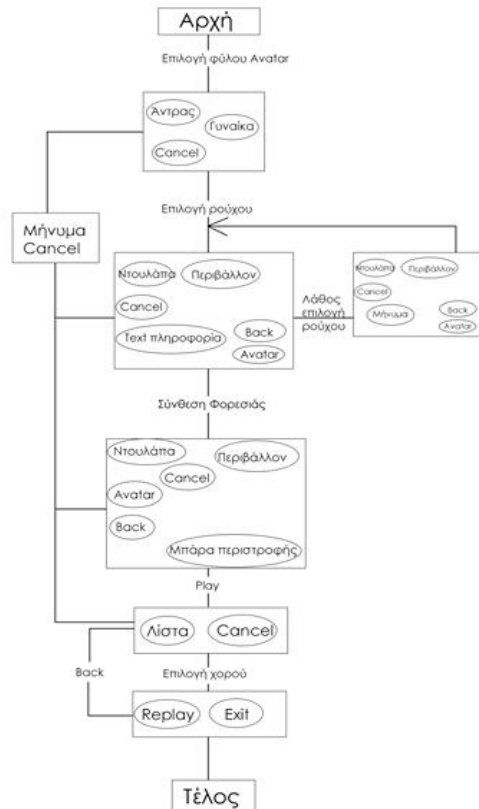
Αρχή

Επιλογή φύλου Avatar

Άντρας
Γυναίκα
Cancel

Μήνυμα Cancel

Επιλογή ρούχου

Ντουλάπα
Περιβάλλον
Cancel
Text πληροφορία
Back
Avatar

Λάθος επιλογή ρούχου

Ντουλάπα
Περιβάλλον
Cancel
Μήνυμα
Back
Avatar

Σύνθεση Φορεσιάς

Ντουλάπα
Cancel
Περιβάλλον
Avatar
Back
Μπάρα περιστροφής

Play

Λίστα
Cancel

Back

Επιλογή χορού

Replay
Exit

Τέλος